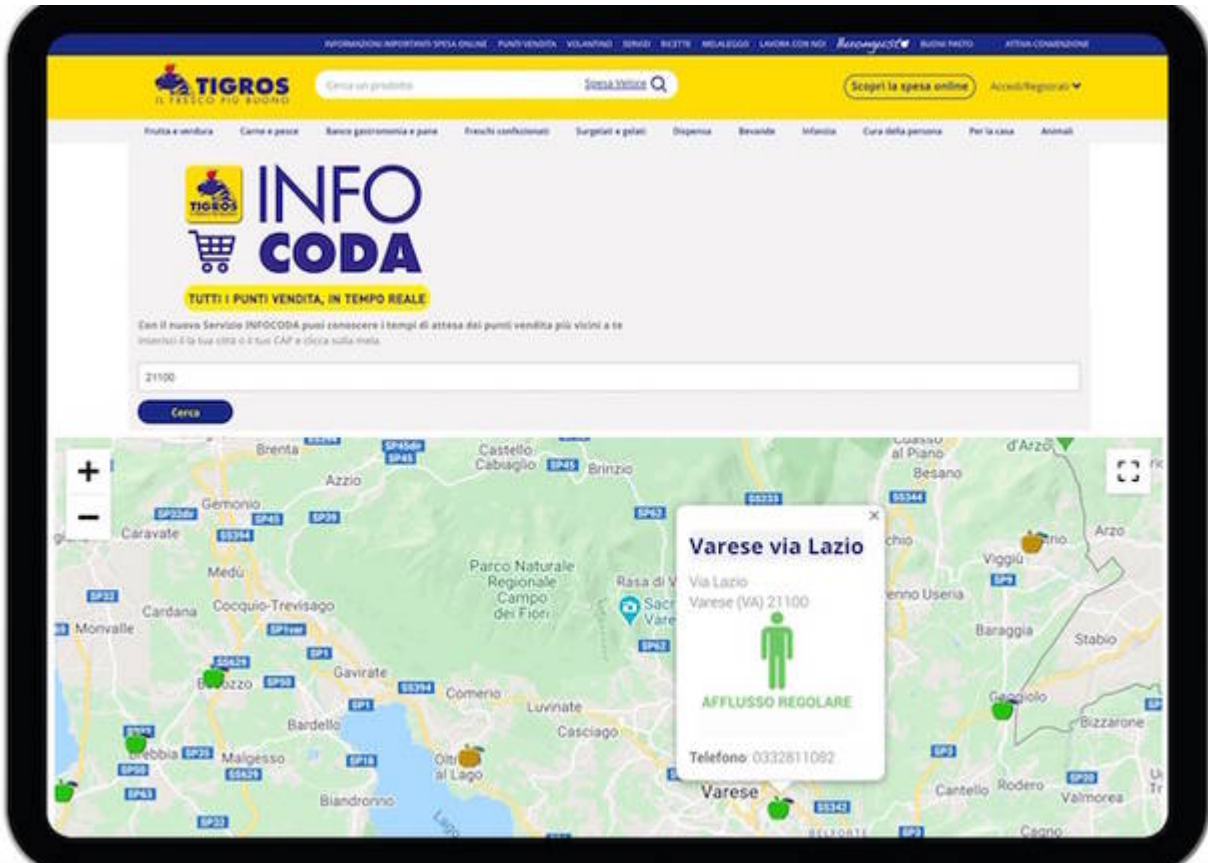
INFORMAZIONI IMPORTANTI SPESA ONLINE PUNTI VENDITA VOLANTINO SERVIZI RICETTE MELALEGGO LAVORA CON NOI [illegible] BUONI PASTO ATTIVA CONVENZIONE

TIGROS
IL FRESCO PIÙ BUONO

Cerca un prodotto
Spesa Veloce
Scopri la spesa online
Accedi/Registrati

Frutta e verdura Carne e pesce Banco gastronomia e pane Freschi confezionati Surgelati e gelati Dispensa Bevande Infanzia Cura della persona Per la casa Animali

TIGROS
INFO
CODA
TUTTI I PUNTI VENDITA, IN TEMPO REALE

Con il nuovo Servizio INFOCODA puoi conoscere i tempi di attesa dei punti vendita più vicini a te
Inserisci il la tua città o il tuo CAP e clicca sulla mela

21100

Cerca

+
−

Brenta
Azzio
Castello Cabiaglio
Brinzio
Gemonio
Caravate
Medù
Cardana
Cocquio-Trevisago
Monvalle
Gavirate
Besozzo
Bardello
Comerio
Luvinate
Casciago
Malgesso
Biandronno
Oltrona al Lago
Parco Naturale Regionale Campo dei Fiori
Rasa di V
Sacr
Vare
Cuasso al Piano
Besano
d'Arzo
Arzo
Viggiù
enno Useria
Baraggia
Stabio
Gaggiolo
Bizzarone
Cantello
Rodero
Valmorea
Cagno
Varese
BELFORTE

SP45dir SP45 SP45 SP62 SS233 SS344 SP32dir SP45 SP39 SS394 SP32 SP1var SP1 SS629 SP50 SS394 SP1 SP18 SP36 SP50 SS629 SP63 SP3 SP9 SS342 SP20 SP3

Varese via Lazio
Via Lazio
Varese (VA) 21100
AFFLUSSO REGOLARE
Telefono 0332811092